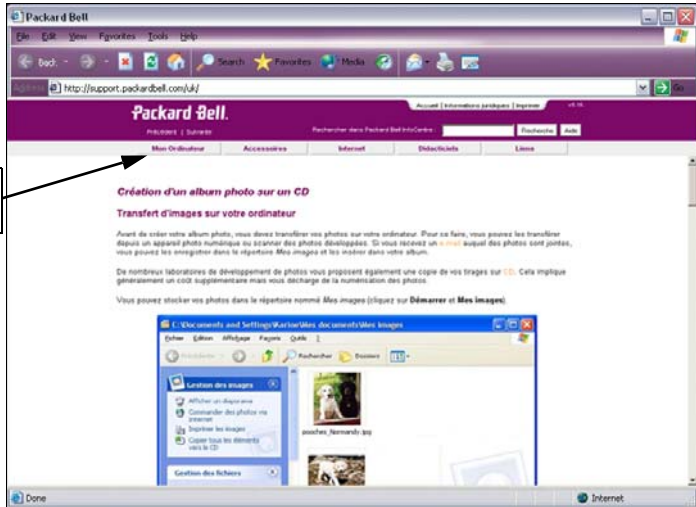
Packard Bell

File Edit View Favorites Tools Help

Back Search Favorites Media

Address http://support.packardbell.com/uk/ Go

Packard Bell.

Précédent | Suivante

Accueil | Informations juridiques | Imprimer

Rechercher dans Packard Bell InfoCentre: Recherche Aide

Mon Ordinateur | Accessoires | Internet | Didacticiels | Liens

Création d'un album photo sur un CD

Transfert d'images sur votre ordinateur

Avant de créer votre album photo, vous devez transférer vos photos sur votre ordinateur. Pour ce faire, vous pouvez les transférer depuis un appareil photo numérique ou scanner des photos développées. Si vous recevez un e-mail auquel des photos sont jointes, vous pouvez les enregistrer dans le répertoire Mes images et les insérer dans votre album.

De nombreux laboratoires de développement de photos vous proposent également une copie de vos tirages sur CD. Cela implique généralement un coût supplémentaire mais vous décharge de la numérisation des photos.

Vous pouvez stocker vos photos dans le répertoire nommé Mes images (cliquez sur Démarrer et Mes images).

C:\Documents and Settings\Karine\Mes documents\Mes images

Fichier Edition Affichage Favoris Outils ?

Précédente Rechercher Dossiers

Gestion des images

Afficher un diaporama

Commander des photos via Internet

Imprimer les images

Copier tous les éléments vers le CD

Gestion des fichiers

pooches_Normandy.jpg

Done

Internet